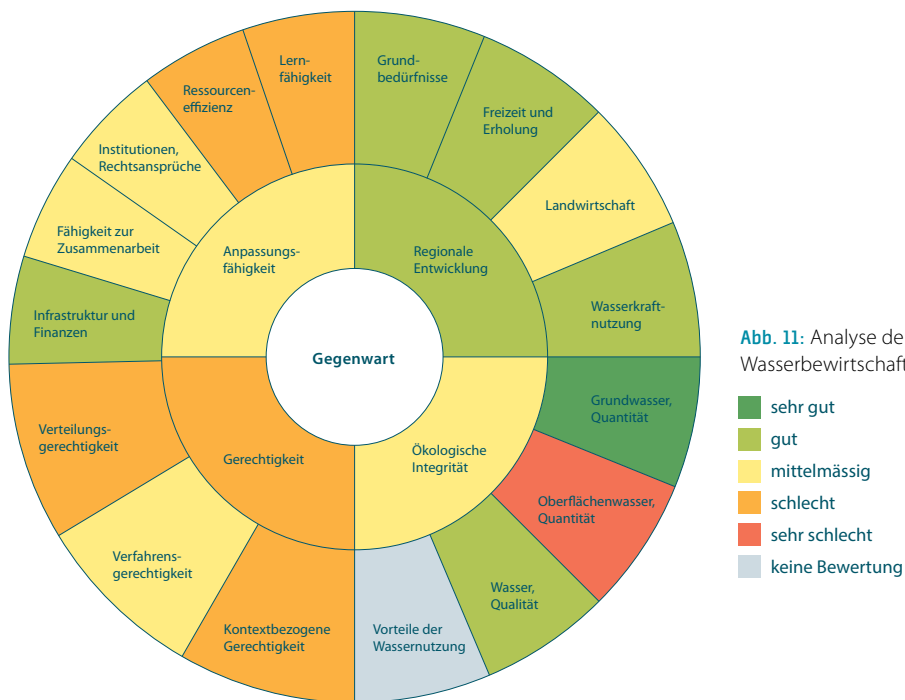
Lernfähigkeit

Grundbedürfnisse

Ressourceneffizienz

Freizeit und Erholung

Institutionen, Rechtsansprüche

Landwirtschaft

Fähigkeit zur Zusammenarbeit

Anpassungsfähigkeit

Regionale Entwicklung

Wasserkraftnutzung

Infrastruktur und Finanzen

Gegenwart

Grundwasser, Quantität

Verteilungsgerechtigkeit

Gerechtigkeit

Ökologische Integrität

Oberflächenwasser, Quantität

Verfahrensgerechtigkeit

Wasser, Qualität

Kontextbezogene Gerechtigkeit

Vorteile der Wassernutzung

Abb. 11: Analyse de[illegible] Wasserbewirtschaft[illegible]

sehr gut
gut
mittelmässig
schlecht
sehr schlecht
keine Bewertung